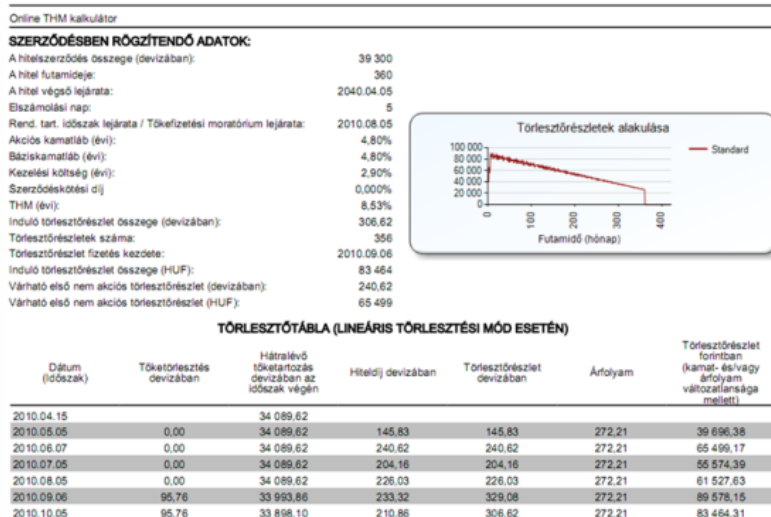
Online THM kalkulátor

SZERZŐDÉSBEN RÖGZÍTENDŐ ADATOK:

| | |
|---|---|
| A hitelszerződés összege (devizában): | 39 300 |
| A hitel futamideje: | 360 |
| A hitel végső lejárata: | 2040.04.05 |
| Elszámolási nap: | 5 |
| Rend. tart. időszak lejárata / Tőkefizetési moratórium lejárata: | 2010.08.05 |
| Akciós kamatláb (évi): | 4,80% |
| Báziskamatláb (évi): | 4,80% |
| Kezelési költség (évi): | 2,90% |
| Szerződéskötési díj | 0,000% |
| THM (évi): | 8,53% |
| Induló törlesztőrészlet összege (devizában): | 306,62 |
| Törlesztőrészletek száma: | 356 |
| Törlesztőrészlet fizetés kezdete: | 2010.09.06 |
| Induló törlesztőrészlet összege (HUF): | 83 464 |
| Várható első nem akciós törlesztőrészlet (devizában): | 240,62 |
| Várható első nem akciós törlesztőrészlet (HUF): | 65 499 |

Törlesztőrészletek alakulása
100 000
80 000
60 000
40 000
20 000
0
0 100 200 300 400
Futamidő (hónap)
Standard

TÖRLESZTŐTÁBLA (LINEÁRIS TÖRLESZTÉSI MÓD ESETÉN)

| Dátum (Időszak) | Tőketörlesztés devizában | Hátralévő tőketartozás devizában az időszak végén | Hiteldíj devizában | Törlesztőrészlet devizában | Árfolyam | Törlesztőrészlet forintban (kamat- és/vagy árfolyam változatlansága mellett) |
|---|---|---|---|---|---|---|
| 2010.04.15 | | 34 089,62 | | | | |
| 2010.05.05 | 0,00 | 34 089,62 | 145,83 | 145,83 | 272,21 | 39 696,38 |
| 2010.06.07 | 0,00 | 34 089,62 | 240,62 | 240,62 | 272,21 | 65 499,17 |
| 2010.07.05 | 0,00 | 34 089,62 | 204,16 | 204,16 | 272,21 | 55 574,39 |
| 2010.08.05 | 0,00 | 34 089,62 | 226,03 | 226,03 | 272,21 | 61 527,63 |
| 2010.09.06 | 95,76 | 33 993,86 | 233,32 | 329,08 | 272,21 | 89 578,15 |
| 2010.10.05 | 95,76 | 33 898,10 | 210,86 | 306,62 | 272,21 | 83 464,31 |